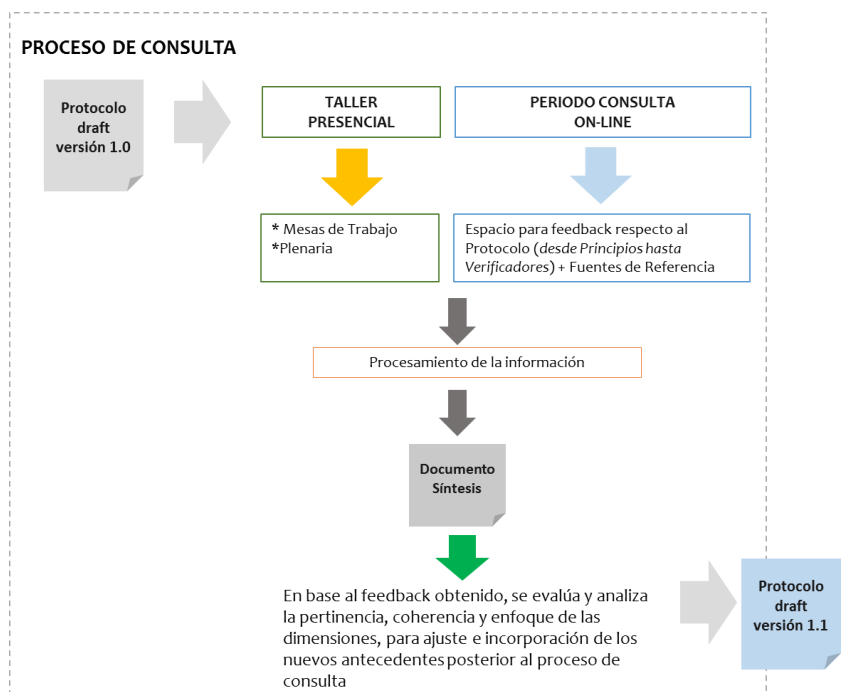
PROCESO DE CONSULTA

Protocolo draft versión 1.0

TALLER PRESENCIAL

PERIODO CONSULTA ON-LINE

* Mesas de Trabajo
*Plenaria

Espacio para feedback respecto al Protocolo (*desde Principios hasta Verificadores*) + Fuentes de Referencia

Procesamiento de la información

Documento Síntesis

En base al feedback obtenido, se evalúa y analiza la pertinencia, coherencia y enfoque de las dimensiones, para ajuste e incorporación de los nuevos antecedentes posterior al proceso de consulta

Protocolo draft versión 1.1